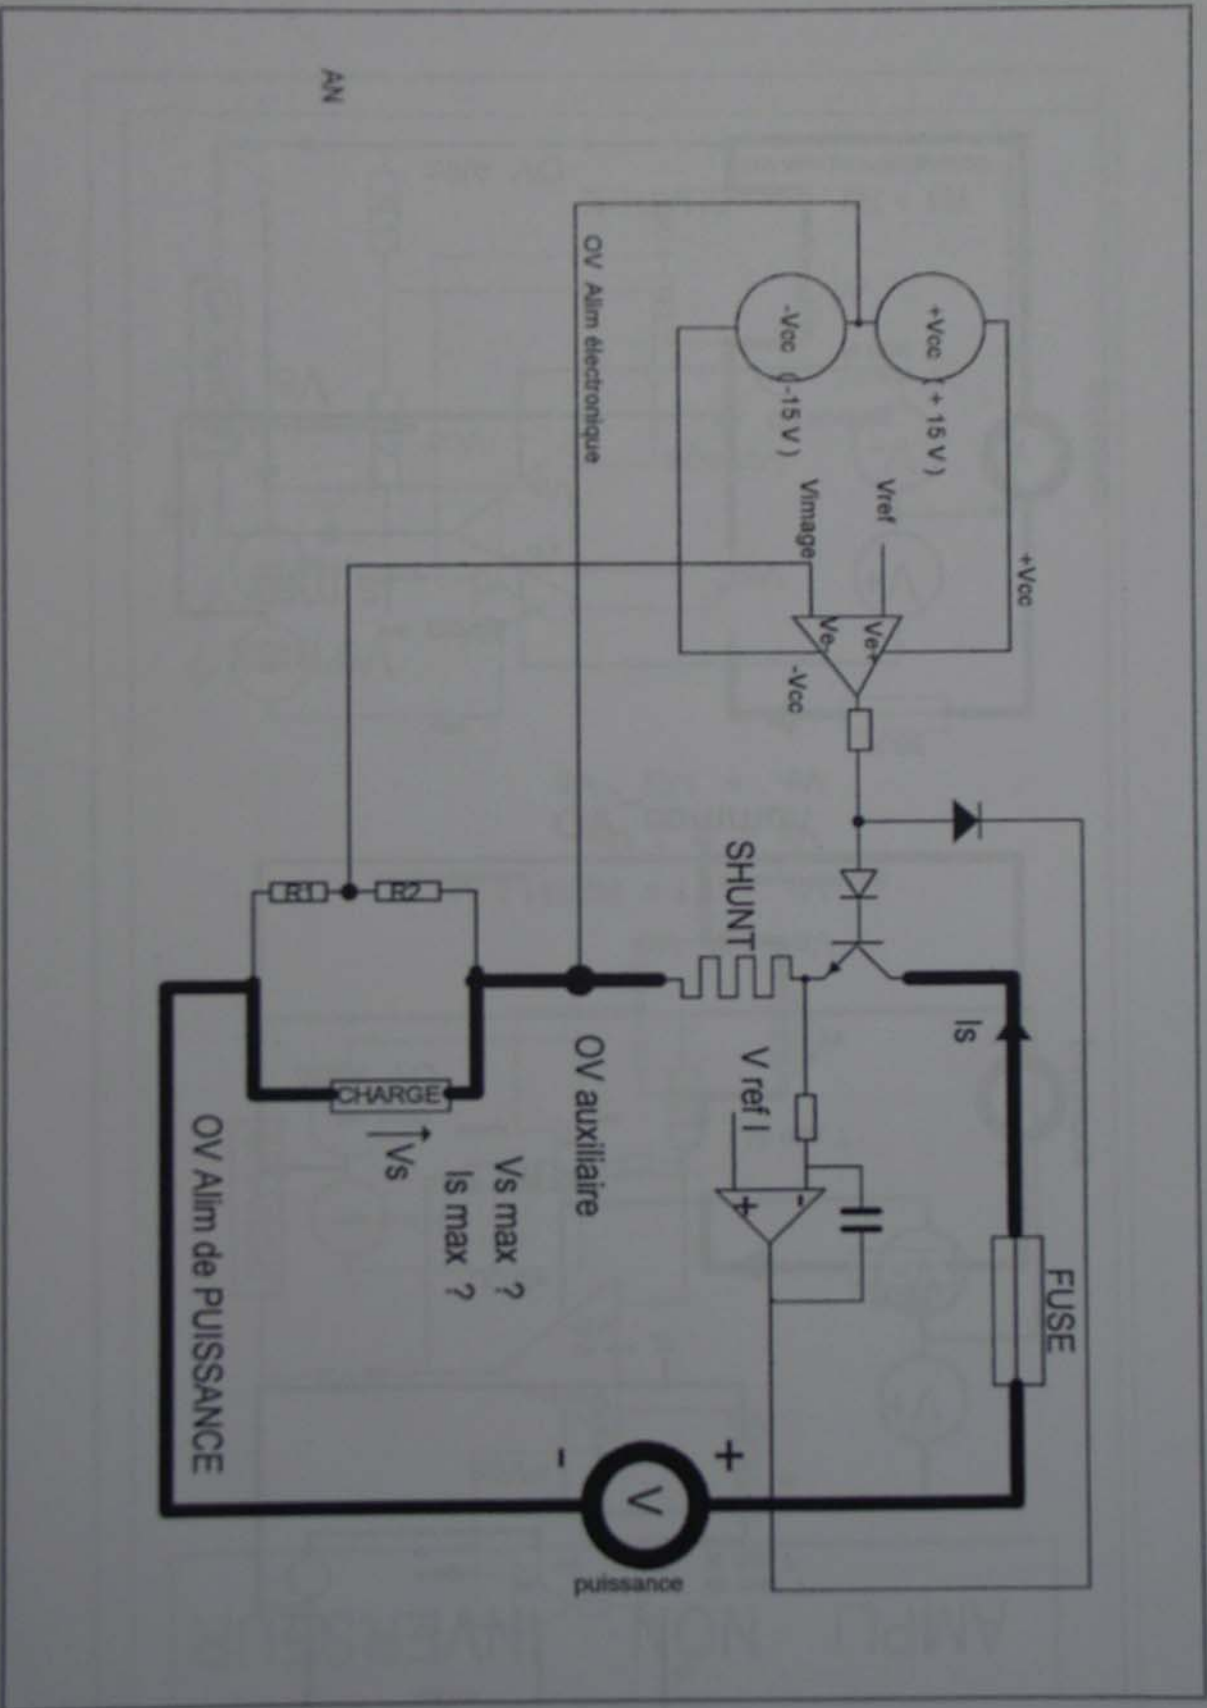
AN

OV Alim électronique

+Vcc (+ 15 V)

-Vcc (-15 V)

+Vcc

Vref

Vimage

Ve+

Ve-

-Vcc

SHUNT

R1

R2

Is

V ref I

CHARGE

Vs

OV auxiliaire

Vs max ?
Is max ?

FUSE

OV Alim de PUISSANCE

+

-

V

puissance